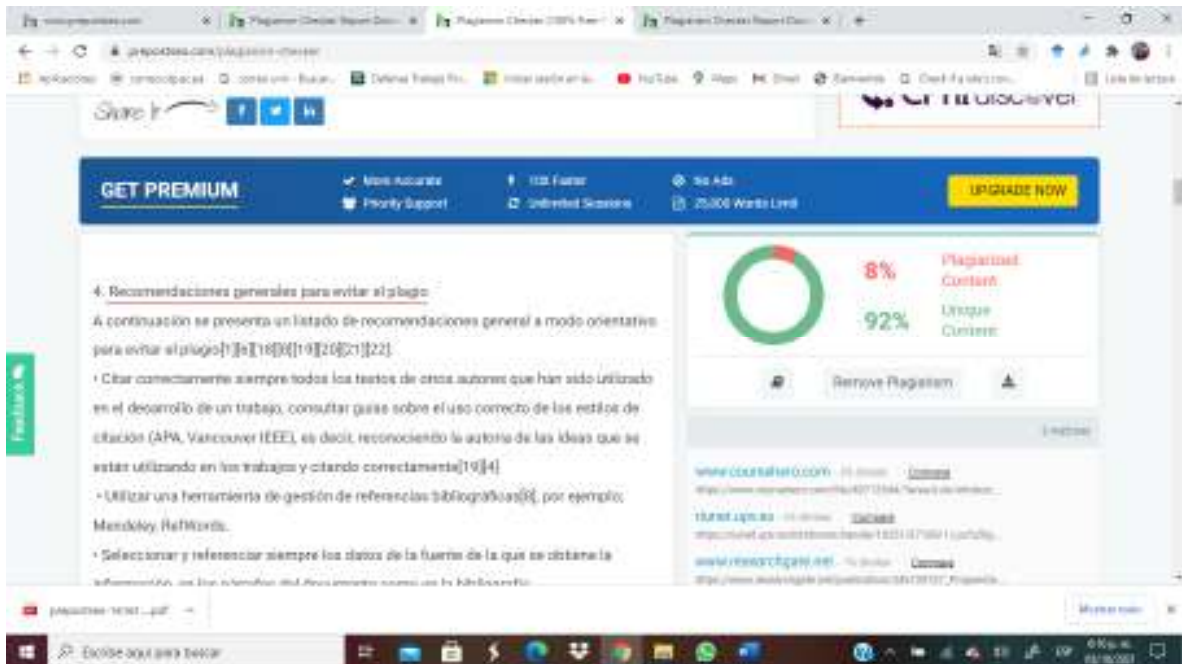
Plagiarism Checker Report Doc | Plagiarism Checker 100% Free | Plagiarism Checker Report Doc

prepostseo.com/plagiarism-checker

YouTube Maps Gmail

Share It

GET PREMIUM

More Accurate
Priority Support
10X Faster
Unlimited Sessions
No Ads
25,000 Words Limit

UPGRADE NOW

4. Recomendaciones generales para evitar el plagio

A continuación se presenta un listado de recomendaciones general a modo orientativo para evitar el plagio[1][6][18][9][19][20][21][22].

• Citar correctamente siempre todos los textos de otros autores que han sido utilizado en el desarrollo de un trabajo, consultar guías sobre el uso correcto de los estilos de citación (APA, Vancouver IEEE), es decir, reconociendo la autoría de las ideas que se están utilizando en los trabajos y citando correctamente[19][4].

• Utilizar una herramienta de gestión de referencias bibliográficas[6], por ejemplo: Mendeley, RefWorks.

• Seleccionar y referenciar siempre los datos de la fuente de la que se obtiene la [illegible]

8% Plagiarized Content

92% Unique Content

Remove Plagiarism

Feedback

www.coursehero.com Compare
riunet.upv.es Compare
www.researchgate.net Compare

prepostseo-1e1e1...pdf

Mostrar todo

Escribe aquí para buscar